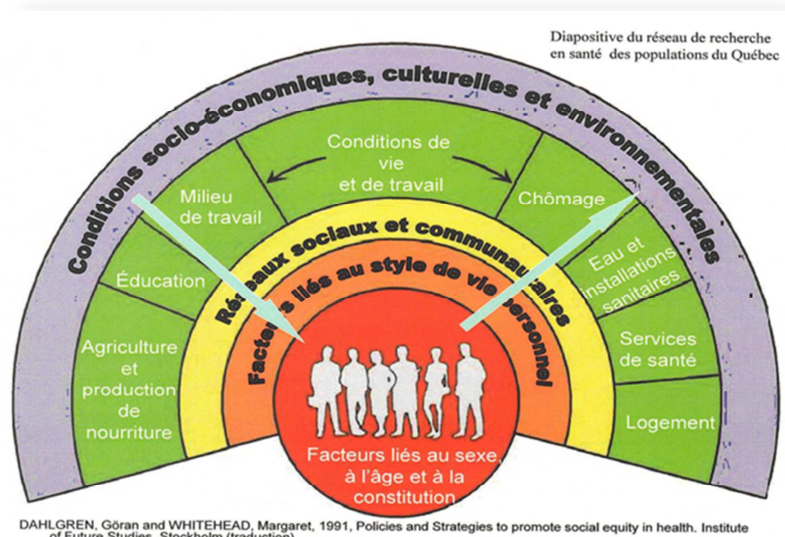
Diapositive du réseau de recherche en santé des populations du Québec

Conditions socio-économiques, culturelles et environnementales

Conditions de vie et de travail

Milieu de travail

Chômage

Éducation

Eau et installations sanitaires

Agriculture et production de nourriture

Services de santé

Logement

Réseaux sociaux et communautaires

Facteurs liés au style de vie personnel

Facteurs liés au sexe, à l'âge et à la constitution

DAHLGREN, Göran and WHITEHEAD, Margaret, 1991, Policies and Strategies to promote social equity in health. Institute of Future Studies, Stockholm (traduction)